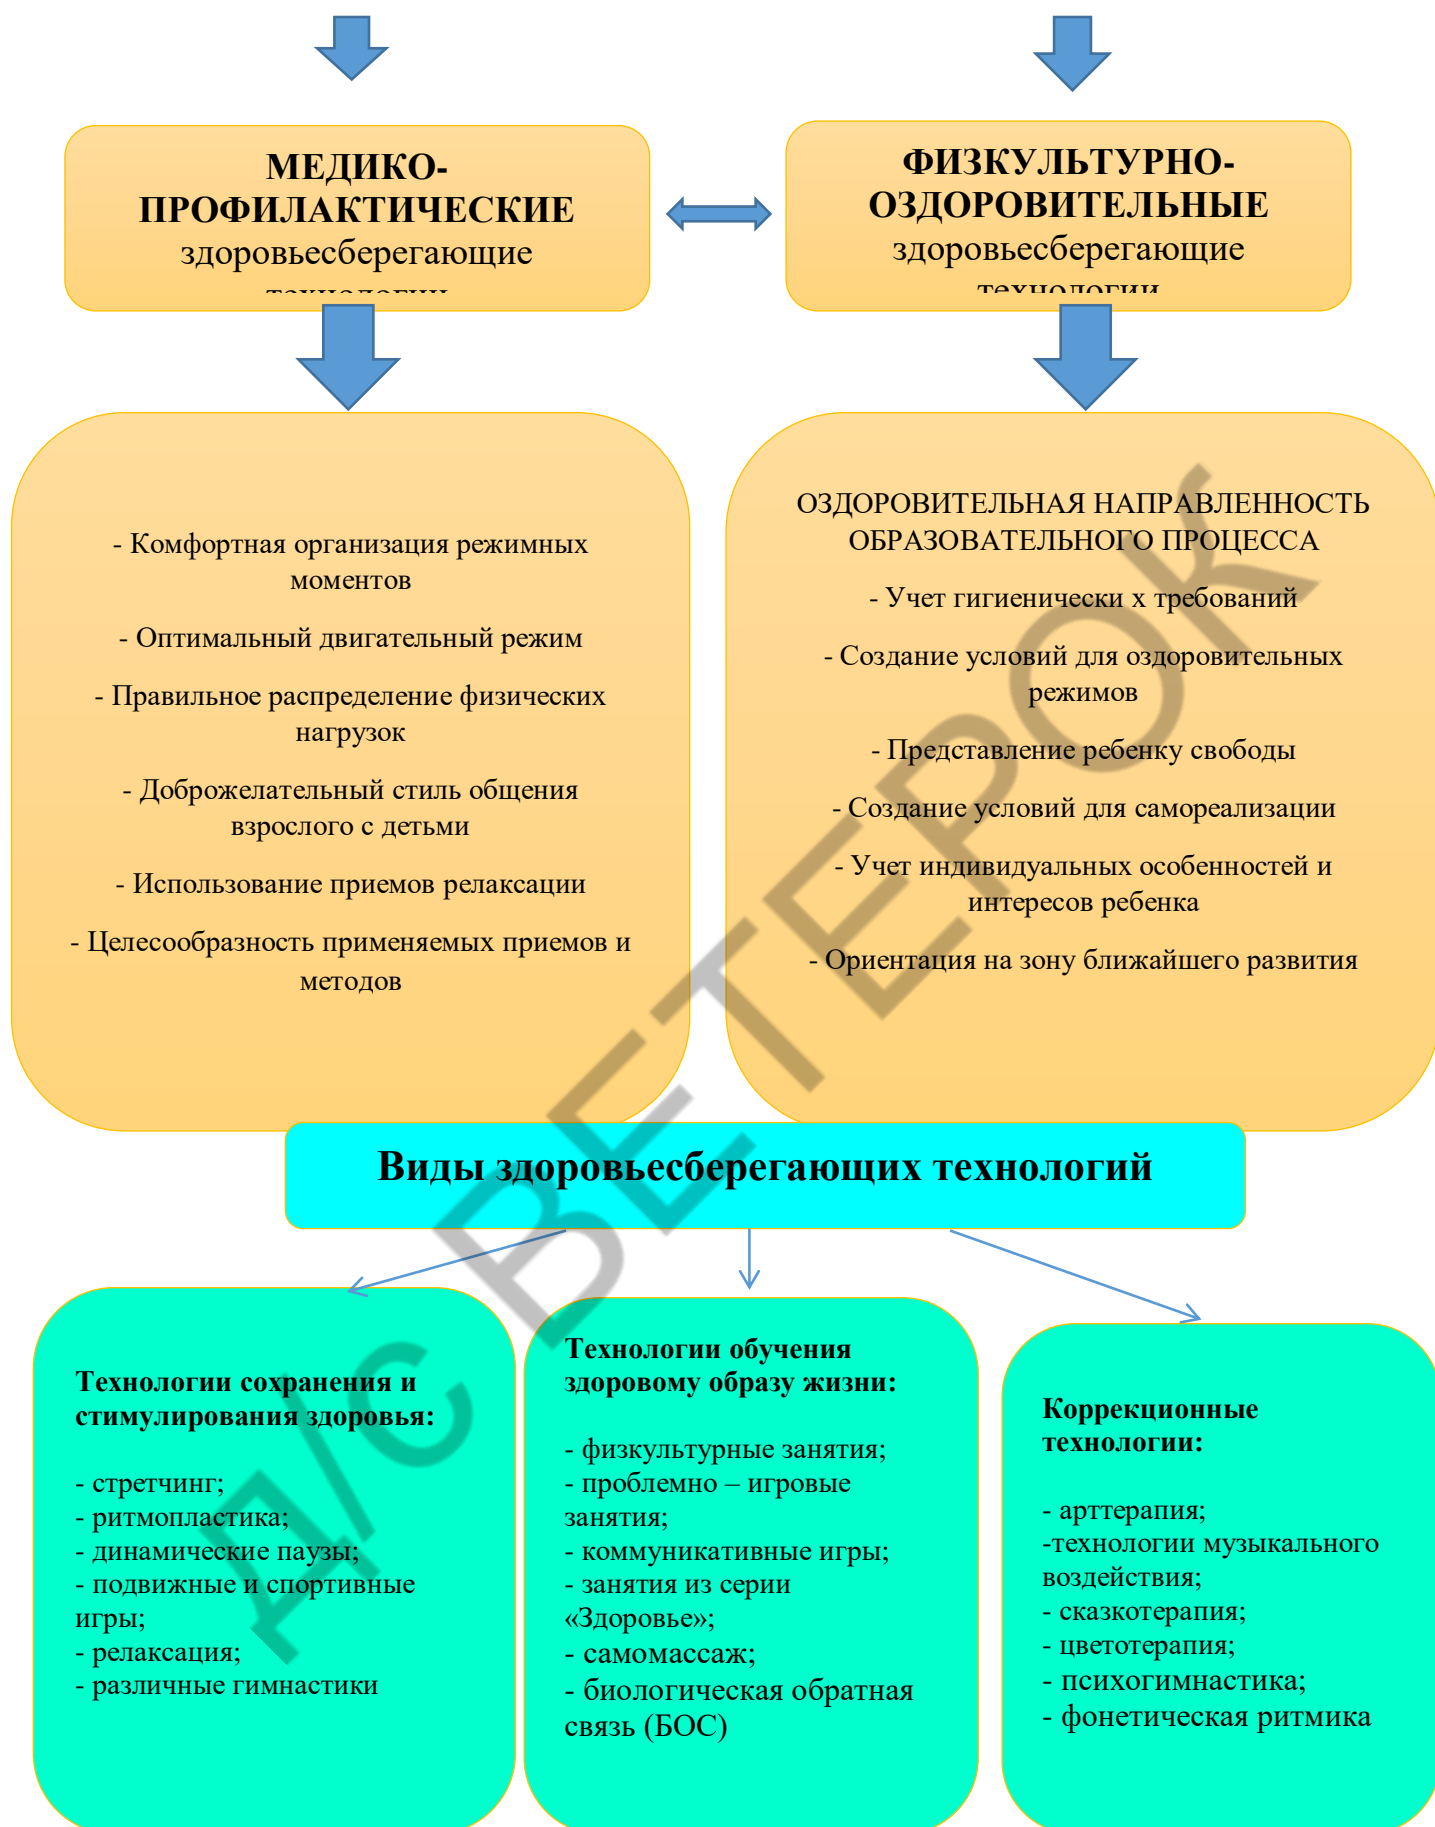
МЕДИКО-ПРОФИЛАКТИЧЕСКИЕ здоровьесберегающие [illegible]

ФИЗКУЛЬТУРНО-ОЗДОРОВИТЕЛЬНЫЕ здоровьесберегающие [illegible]

- Комфортная организация режимных моментов

- Оптимальный двигательный режим

- Правильное распределение физических нагрузок

- Доброжелательный стиль общения взрослого с детьми

- Использование приемов релаксации

- Целесообразность применяемых приемов и методов

ОЗДОРОВИТЕЛЬНАЯ НАПРАВЛЕННОСТЬ ОБРАЗОВАТЕЛЬНОГО ПРОЦЕССА

- Учет гигиенически х требований

- Создание условий для оздоровительных режимов

- Представление ребенку свободы

- Создание условий для самореализации

- Учет индивидуальных особенностей и интересов ребенка

- Ориентация на зону ближайшего развития

Виды здоровьесберегающих технологий

Технологии сохранения и стимулирования здоровья:

- стретчинг;
- ритмопластика;
- динамические паузы;
- подвижные и спортивные игры;
- релаксация;
- различные гимнастики

Технологии обучения здоровому образу жизни:

- физкультурные занятия;
- проблемно – игровые занятия;
- коммуникативные игры;
- занятия из серии «Здоровье»;
- самомассаж;
- биологическая обратная связь (БОС)

Коррекционные технологии:

- арттерапия;
-технологии музыкального воздействия;
- сказкотерапия;
- цветотерапия;
- психогимнастика;
- фонетическая ритмика

Д/С ВЕТЕРОК